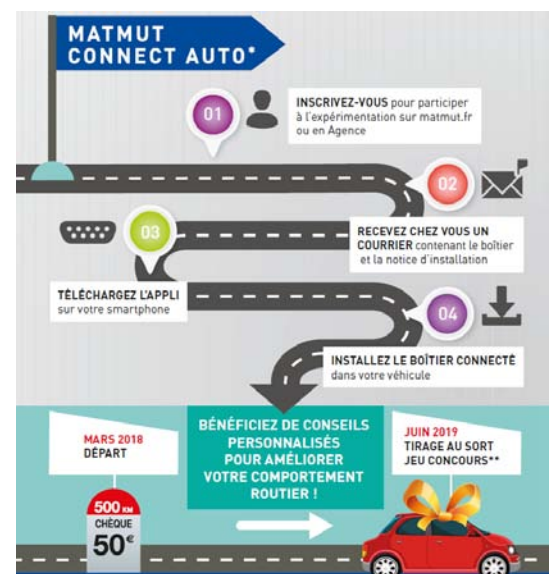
MATMUT CONNECT AUTO*

01

INSCRIVEZ-VOUS pour participer à l'expérimentation sur matmut.fr ou en Agence

02

RECEVEZ CHEZ VOUS UN COURRIER contenant le boîtier et la notice d'installation

03

TÉLÉCHARGEZ L'APPLI sur votre smartphone

04

INSTALLEZ LE BOÎTIER CONNECTÉ dans votre véhicule

MARS 2018 DÉPART

BÉNÉFICIEZ DE CONSEILS PERSONNALISÉS POUR AMÉLIORER VOTRE COMPORTEMENT ROUTIER !

JUIN 2019 TIRAGE AU SORT JEU CONCOURS**

500 KM CHÈQUE 50€